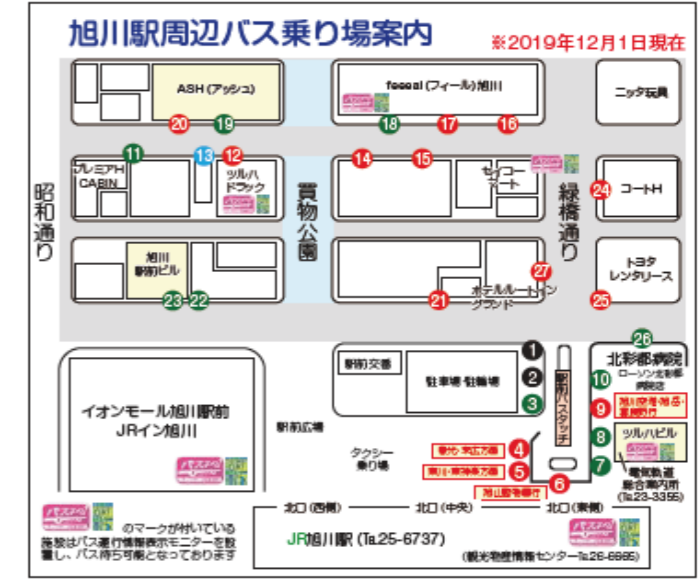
旭川駅周辺バス乗り場案内

※2019年12月1日現在

ASH (アッシュ)

20 19

feeeal (フィール) 旭川

18 17 16

ニッタ玩具

プレミアH CABIN

11 13 12

ツルハドラック

14 15

セブンイレブン

24 コートH

昭和通り

買物公園

緑橋通り

旭川駅前ビル

23 22

21

ホテルルートイングランド

27

トヨタレンタリース

25

26

北彩都病院

ローソン北彩都病院店

駅前交番

駐車場・駐輪場

1 2 3

駅前バスタッチ

10

9 旭川空港・旭岳・富良野方面

8 ツルハビル

7

電気軌道総合案内所 (Tel.23-3355)

イオンモール旭川駅前 JRイン旭川

駅前広場

タクシー乗り場

4 愛別・美瑛方面

5 東川・東神楽方面

6 旭川空港行

北口 (西側)

北口 (中央)

北口 (東側)

JR旭川駅 (Tel.25-6737)

(観光物産情報センター Tel.26-6665)

のマークが付いている施設はバス運行情報表示モニターを設置し、バス待ち可能となっております